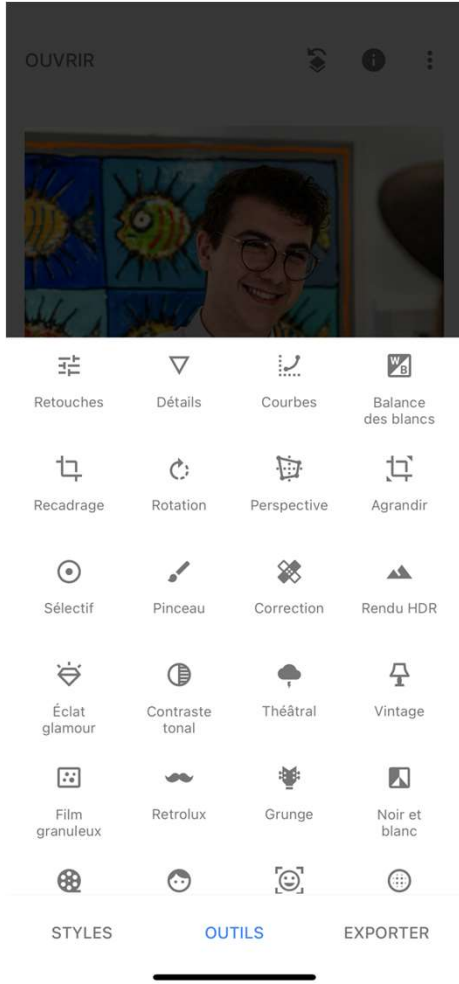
OUVRIR

Retouches
Détails
Courbes
Balance des blancs

Recadrage
Rotation
Perspective
Agrandir

Sélectif
Pinceau
Correction
Rendu HDR

Éclat glamour
Contraste tonal
Théâtral
Vintage

Film granuleux
Retrolux
Grunge
Noir et blanc

STYLES
OUTILS
EXPORTER